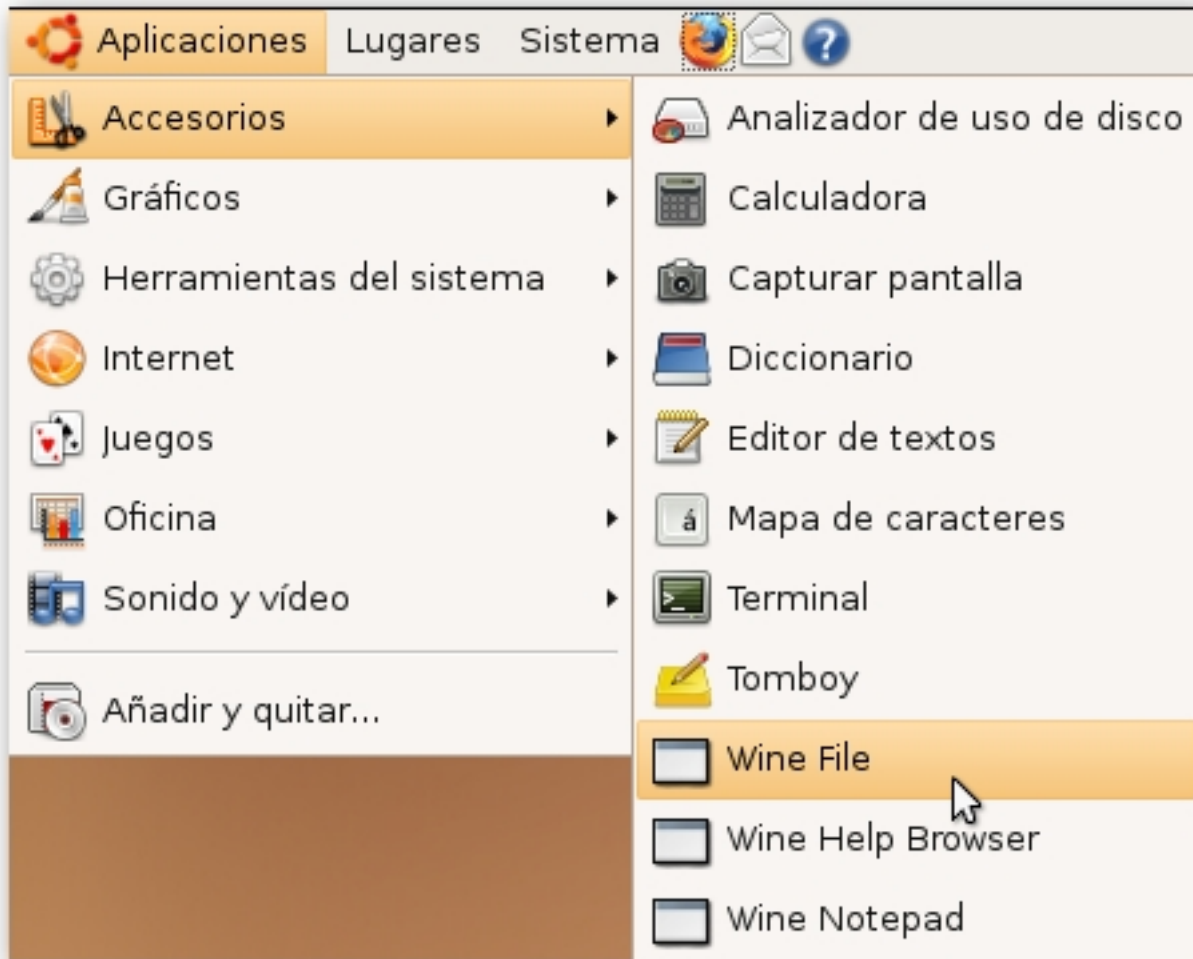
Aplicaciones Lugares Sistema

Accesorios
Gráficos
Herramientas del sistema
Internet
Juegos
Oficina
Sonido y vídeo
Añadir y quitar...

Analizador de uso de disco
Calculadora
Capturar pantalla
Diccionario
Editor de textos
á
Mapa de caracteres
Terminal
Tomboy
Wine File
Wine Help Browser
Wine Notepad